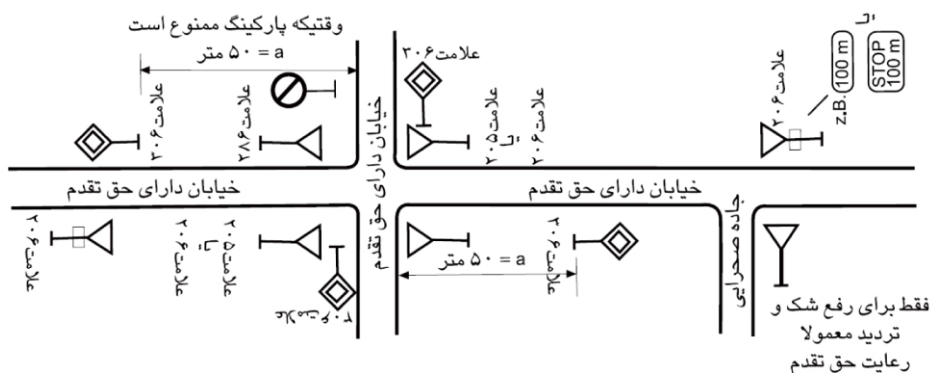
وقتیکه پارکینگ ممنوع است

a = ۵۰ متر

علامت ۳۰۶

علامت ۲۸۶

علامت ۳۰۶

علامت ۳۰۶

علامت ۲۰۵ یا علامت ۲۰۶

علامت ۲۰۶

یا

z.B. 100 m

STOP 100 m

خیابان دارای حق تقدم

خیابان دارای حق تقدم

خیابان دارای حق تقدم

علامت ۲۰۶

علامت ۲۰۵ یا علامت ۲۰۶

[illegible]

a = ۵۰ متر

علامت ۳۰۶

جاده صحرایی

فقط برای رفع شک و تردید معمولا رعایت حق تقدم